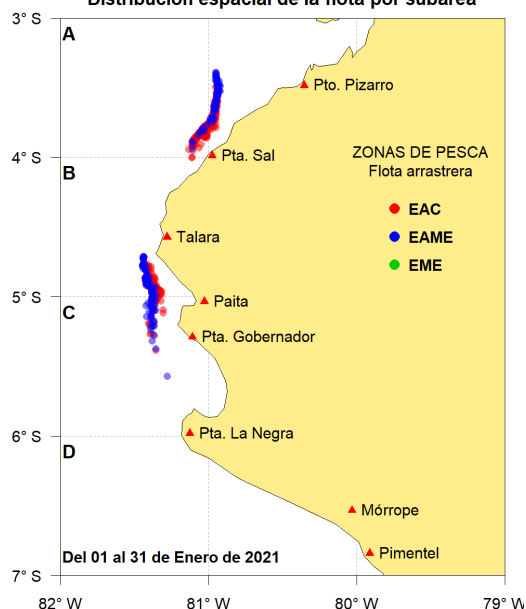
Distribución espacial de la flota por subárea

3° S
4° S
5° S
6° S
7° S

A
B
C
D

Pto. Pizarro
Pta. Sal
Talara
Paita
Pta. Gobernador
Pta. La Negra
Mórrope
Pimentel

ZONAS DE PESCA
Flota arrastrera
EAC
EAME
EME

Del 01 al 31 de Enero de 2021

82° W
81° W
80° W
79° W